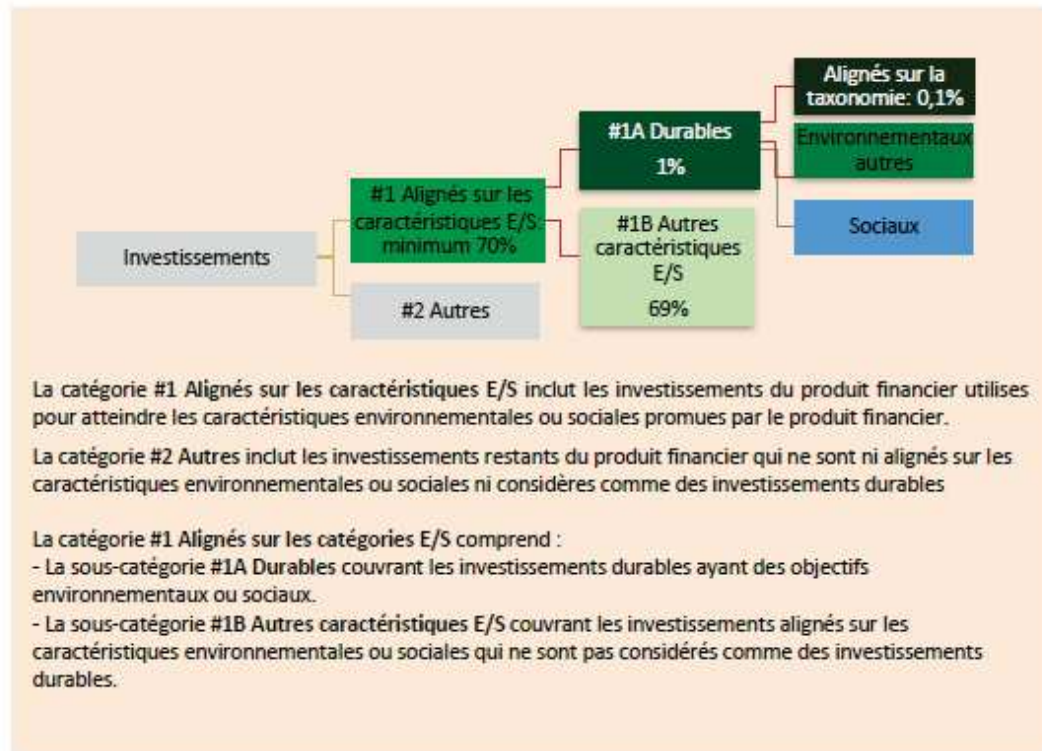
Investissements

#1 Alignés sur les caractéristiques E/S minimum 70%

#2 Autres

#1A Durables 1%

#1B Autres caractéristiques E/S 69%

Alignés sur la taxonomie: 0,1%

Environnementaux autres

Sociaux

La catégorie **#1 Alignés sur les caractéristiques E/S** inclut les investissements du produit financier utilises pour atteindre les caractéristiques environnementales ou sociales promues par le produit financier.

La catégorie **#2 Autres** inclut les investissements restants du produit financier qui ne sont ni alignés sur les caractéristiques environnementales ou sociales ni considères comme des investissements durables

La catégorie **#1 Alignés sur les catégories E/S** comprend :
- La sous-catégorie **#1A Durables** couvrant les investissements durables ayant des objectifs environnementaux ou sociaux.
- La sous-catégorie **#1B Autres caractéristiques E/S** couvrant les investissements alignés sur les caractéristiques environnementales ou sociales qui ne sont pas considérés comme des investissements durables.